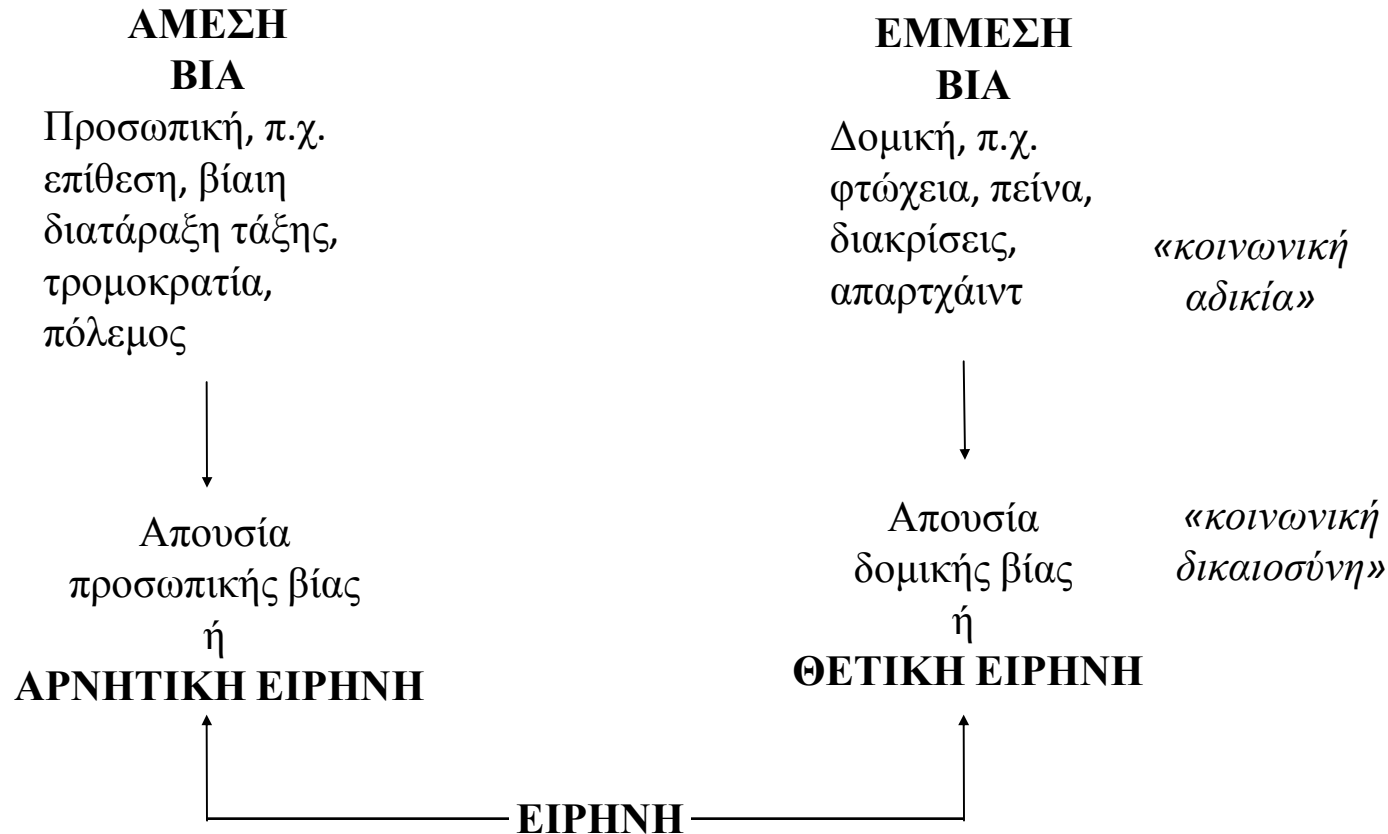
ΑΜΕΣΗ ΒΙΑ
Προσωπική, π.χ. επίθεση, βίαιη διατάραξη τάξης, τρομοκρατία, πόλεμος

ΕΜΜΕΣΗ ΒΙΑ
Δομική, π.χ. φτώχεια, πείνα, διακρίσεις, απαρτχάιντ

«κοινωνική αδικία»

Απουσία προσωπικής βίας
ή
ΑΡΝΗΤΙΚΗ ΕΙΡΗΝΗ

Απουσία δομικής βίας
ή
ΘΕΤΙΚΗ ΕΙΡΗΝΗ

«κοινωνική δικαιοσύνη»

ΕΙΡΗΝΗ